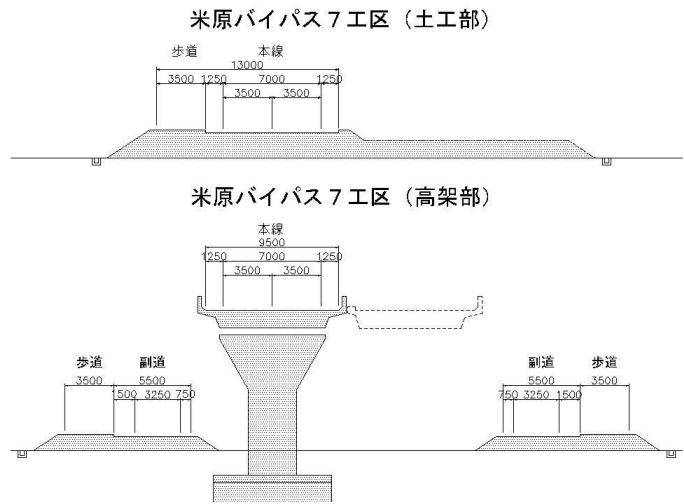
米原バイパス７工区（土工部）

歩道
本線
13000
3500
1250
7000
1250
3500
3500

米原バイパス７工区（高架部）

本線
9500
1250
7000
1250
3500
3500

歩道
副道
3500
5500
1500
3250
750

副道
歩道
5500
3500
750
3250
1500